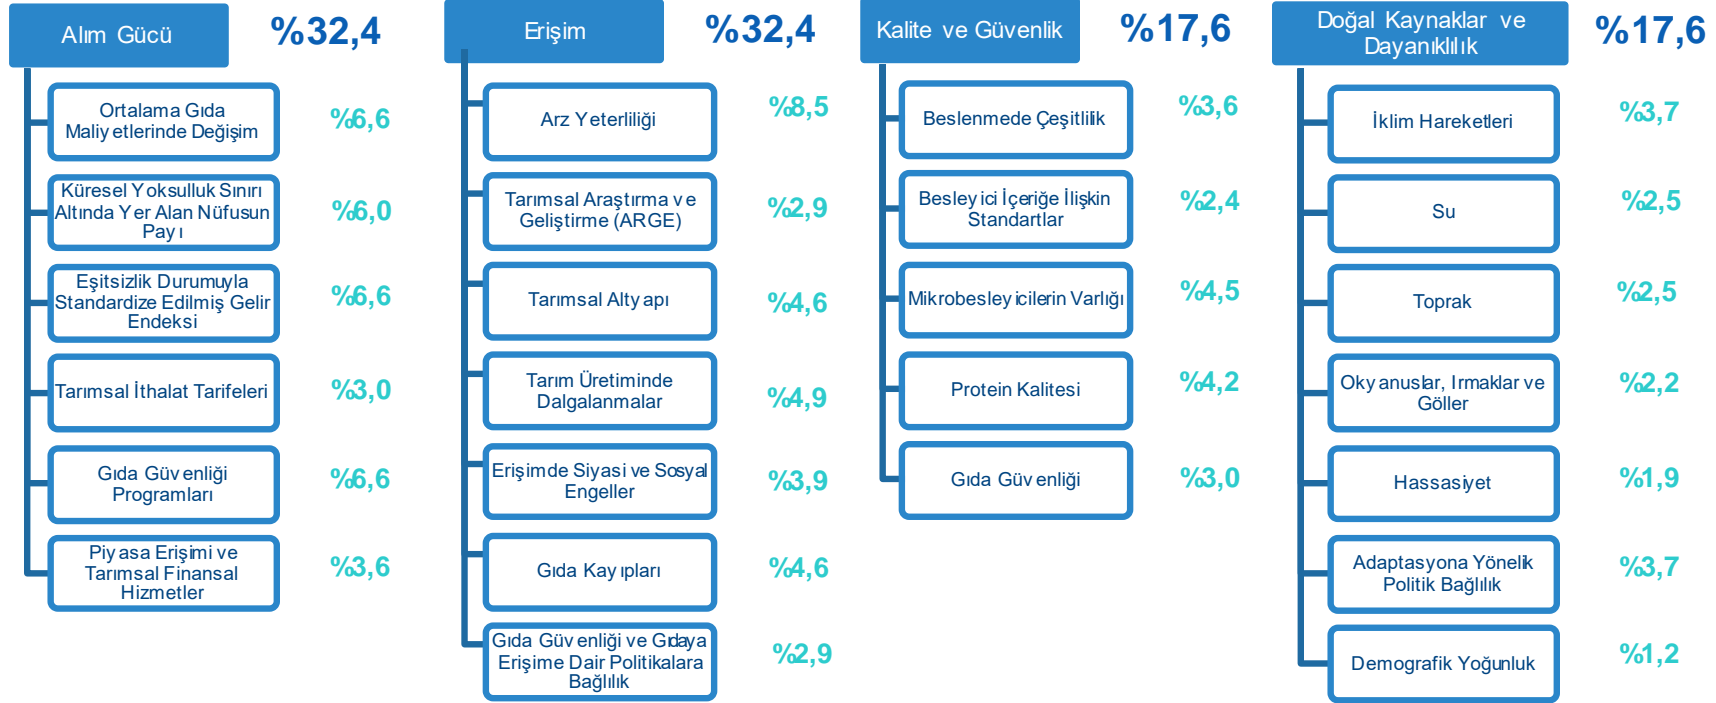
Alım Gücü

%32,4

Ortalama Gıda Maliyetlerinde Değişim

%6,6

Küresel Yoksulluk Sınırı Altında Yer Alan Nüfusun Payı

%6,0

Eşitsizlik Durumuyla Standardize Edilmiş Gelir Endeksi

%6,6

Tarımsal İthalat Tarifeleri

%3,0

Gıda Güvenliği Programları

%6,6

Piyasa Erişimi ve Tarımsal Finansal Hizmetler

%3,6

Erişim

%32,4

Arz Yeterliliği

%8,5

Tarımsal Araştırma ve Geliştirme (ARGE)

%2,9

Tarımsal Altyapı

%4,6

Tarım Üretiminde Dalgalanmalar

%4,9

Erişimde Siyasi ve Sosyal Engeller

%3,9

Gıda Kayıpları

%4,6

Gıda Güvenliği ve Gıdaya Erişime Dair Politikalara Bağlılık

%2,9

Kalite ve Güvenlik

%17,6

Beslenmede Çeşitlilik

%3,6

Besleyici İçeriğe İlişkin Standartlar

%2,4

Mikrobesleyicilerin Varlığı

%4,5

Protein Kalitesi

%4,2

Gıda Güvenliği

%3,0

Doğal Kaynaklar ve Dayanıklılık

%17,6

İklim Hareketleri

%3,7

Su

%2,5

Toprak

%2,5

Okyanuslar, Irmaklar ve Göller

%2,2

Hassasiyet

%1,9

Adaptasyona Yönelik Politik Bağlılık

%3,7

Demografik Yoğunluk

%1,2